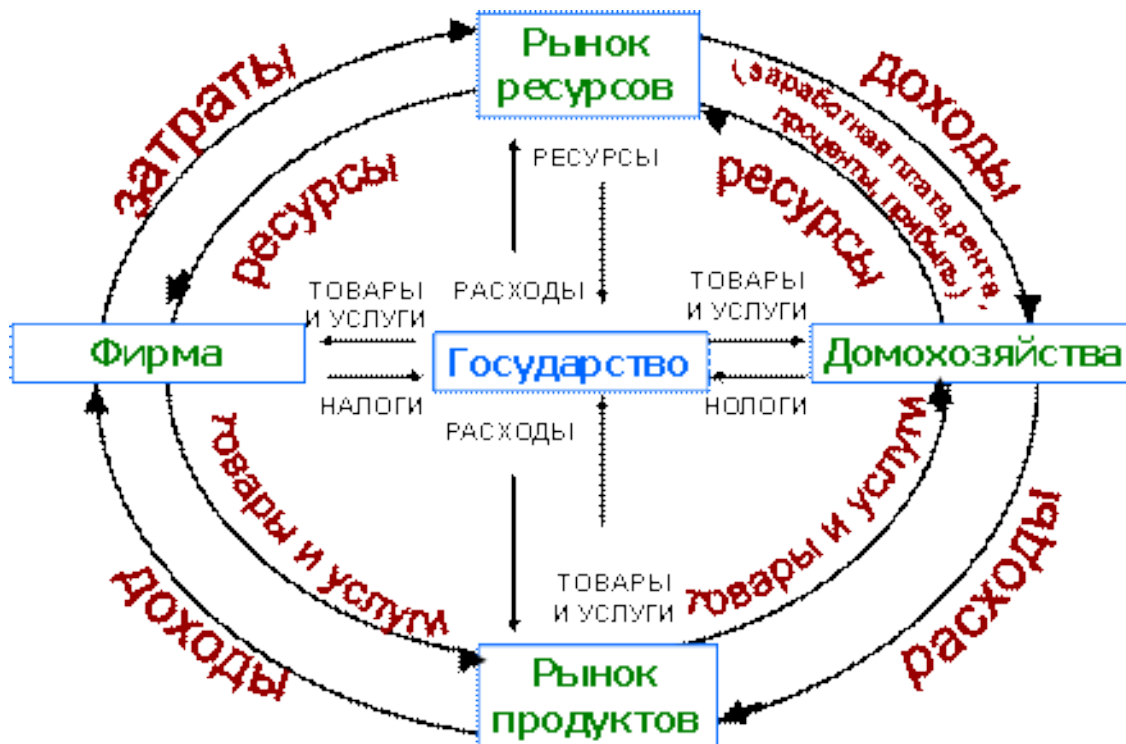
Рынок ресурсов

затраты

доходы

( заработная плата, рента, проценты, прибыль )

ресурсы

ресурсы

РЕСУРСЫ

РАСХОДЫ

ТОВАРЫ И УСЛУГИ

ТОВАРЫ И УСЛУГИ

Фирма

Государство

Домохозяйства

НАЛОГИ

НОЛОГИ

РАСХОДЫ

товары и услуги

товары и услуги

ТОВАРЫ И УСЛУГИ

доходы

расходы

Рынок продуктов